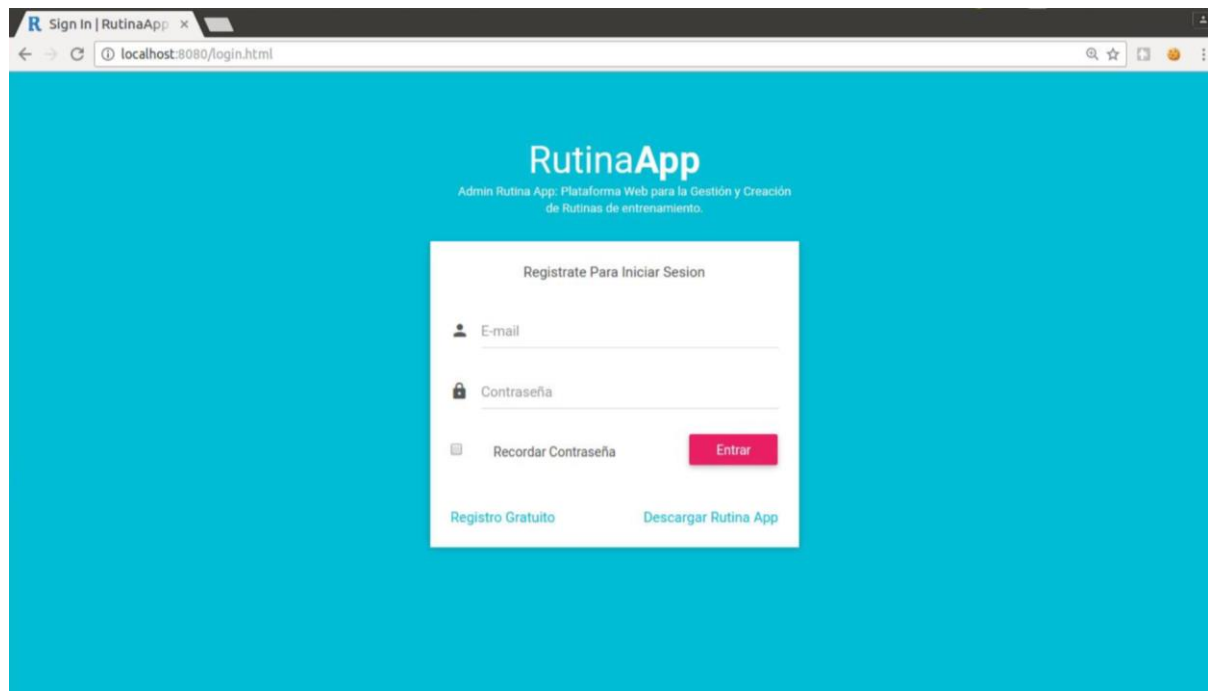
R Sign In | RutinaApp ×

localhost:8080/login.html

RutinaApp

Admin Rutina App: Plataforma Web para la Gestión y Creación de Rutinas de entrenamiento.

Registrate Para Iniciar Sesion

E-mail

Contraseña

Recordar Contraseña

Entrar

Registro Gratuito

Descargar Rutina App